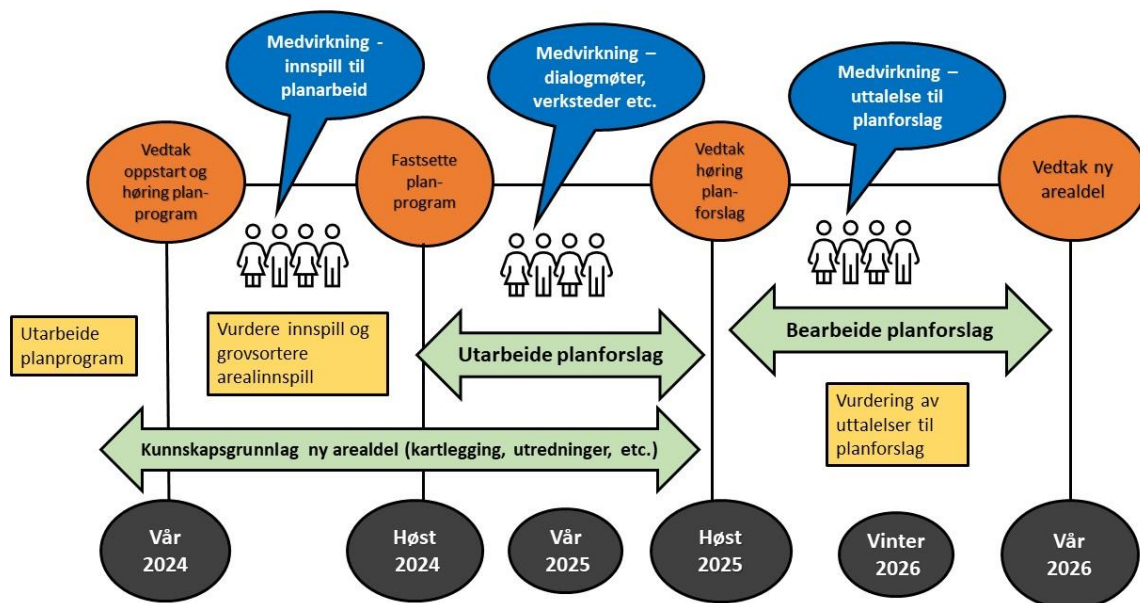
Medvirkning - innspill til planarbeid

Medvirkning – dialogmøter, verksteder etc.

Medvirkning – uttalelse til planforslag

Vedtak oppstart og høring planprogram

Fastsette planprogram

Vedtak høring planforslag

Vedtak ny arealdel

Utarbeide planprogram

Vurdere innspill og grovsortere arealinnspill

Utarbeide planforslag

Bearbeide planforslag

Vurdering av uttalelser til planforslag

Kunnskapsgrunnlag ny arealdel (kartlegging, utredninger, etc.)

Vår 2024

Høst 2024

Vår 2025

Høst 2025

Vinter 2026

Vår 2026